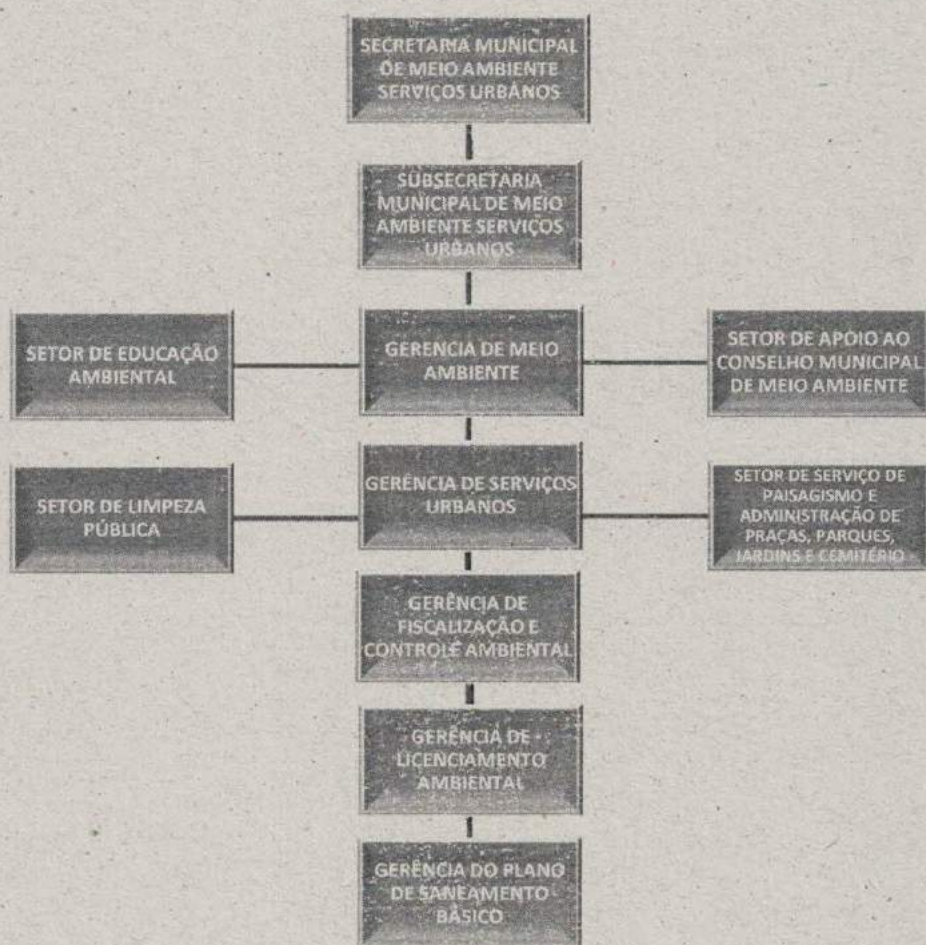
SECRETARIA MUNICIPAL DE MEIO AMBIENTE SERVIÇOS URBANOS

SUBSECRETARIA MUNICIPAL DE MEIO AMBIENTE SERVIÇOS URBANOS

SETOR DE EDUCAÇÃO AMBIENTAL

GERENCIA DE MEIO AMBIENTE

SETOR DE APOIO AO CONSELHO MUNICIPAL DE MEIO AMBIENTE

SETOR DE LIMPEZA PÚBLICA

GERÊNCIA DE SERVIÇOS URBANOS

SETOR DE SERVIÇO DE PAISAGISMO E ADMINISTRAÇÃO DE PRAÇAS, PARQUES, JARDINS E CEMITÉRIO

GERÊNCIA DE FISCALIZAÇÃO E CONTROLE AMBIENTAL

GERÊNCIA DE LICENCIAMENTO AMBIENTAL

GERÊNCIA DO PLANO DE SANEAMENTO BÁSICO